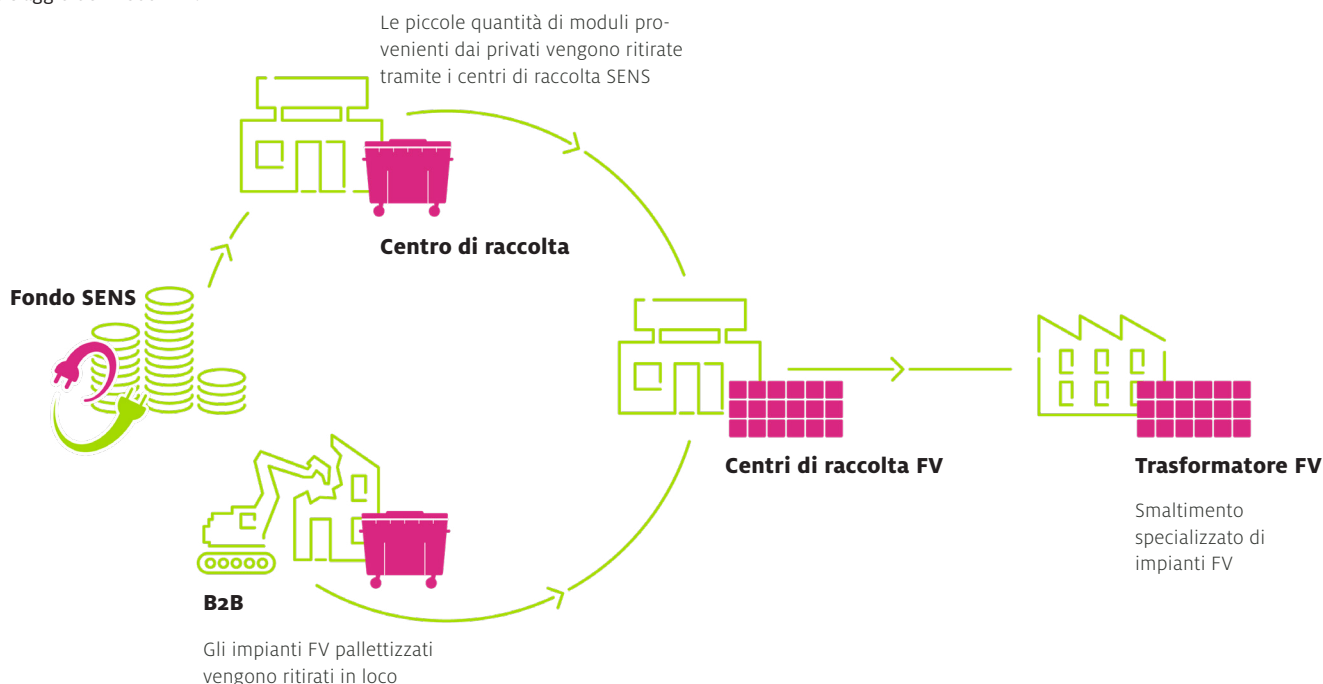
Le piccole quantità di moduli provenienti dai privati vengono ritirate tramite i centri di raccolta SENS

Centro di raccolta

Fondo SENS

Centri di raccolta FV

Trasformatore FV

Smaltimento specializzato di impianti FV

B2B

Gli impianti FV pallettizzati vengono ritirati in loco